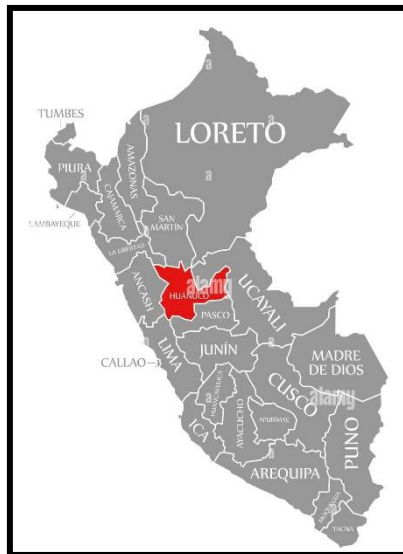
TUMBES
LORETO
PIURA
AMAZONAS
CAJAMARCA
LAMBAYEQUE
SAN MARTIN
LA LIBERTAD
ANCASH
HUANUCO
UCAYALI
PASCO
CALLAO
LIMA
JUNIN
MADRE DE DIOS
CUSCO
HUANCAVELICA
AYACUCHO
APURIMAC
ICA
PUNO
AREQUIPA
MOQUEGUA
TACNA
a
alamy